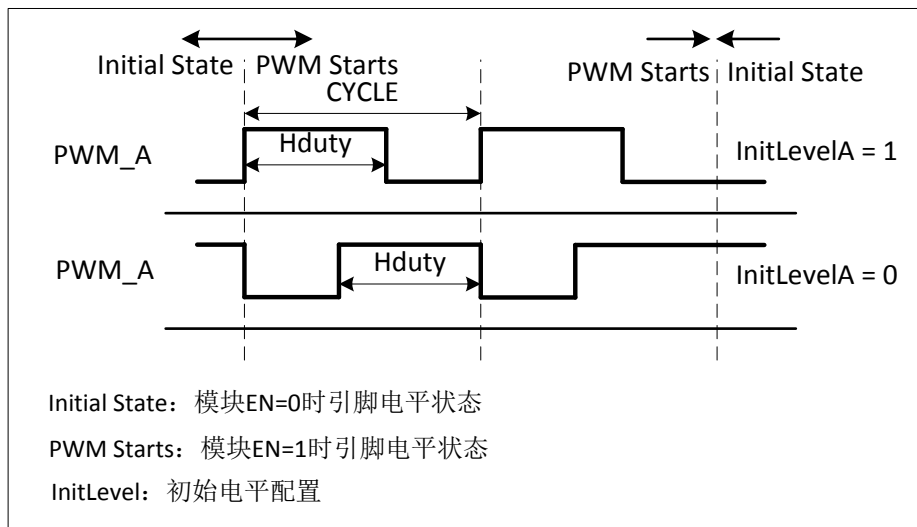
Initial State PWM Starts
CYCLE
PWM Starts Initial State

PWM_A
Hduty
InitLevelA = 1

PWM_A
Hduty
InitLevelA = 0

Initial State：模块EN=0时引脚电平状态
PWM Starts：模块EN=1时引脚电平状态
InitLevel：初始电平配置